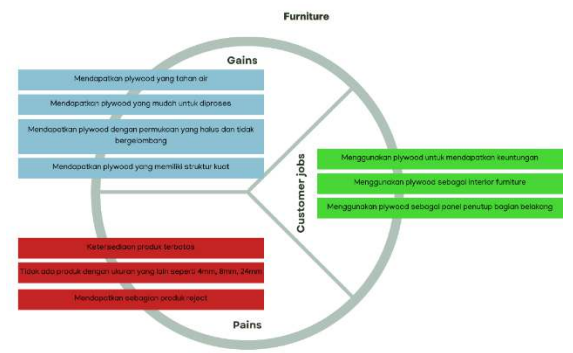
Furniture

Gains

Mendapatkan plywood yang tahan air

Mendapatkan plywood yang mudah untuk diproses

Mendapatkan plywood dengan permukaan yang halus dan tidak bergelombang

Mendapatkan plywood yang memiliki struktur kuat

Customer jobs

Menggunakan plywood untuk mendapatkan keuntungan

Menggunakan plywood sebagai interior furniture

Menggunakan plywood sebagai panel penutup bagian belakang

Ketersediaan produk terbatas

Tidak ada produk dengan ukuran yang tipis seperti 4mm, 8mm, 24mm

Mendapatkan sebagian produk reject

Pains